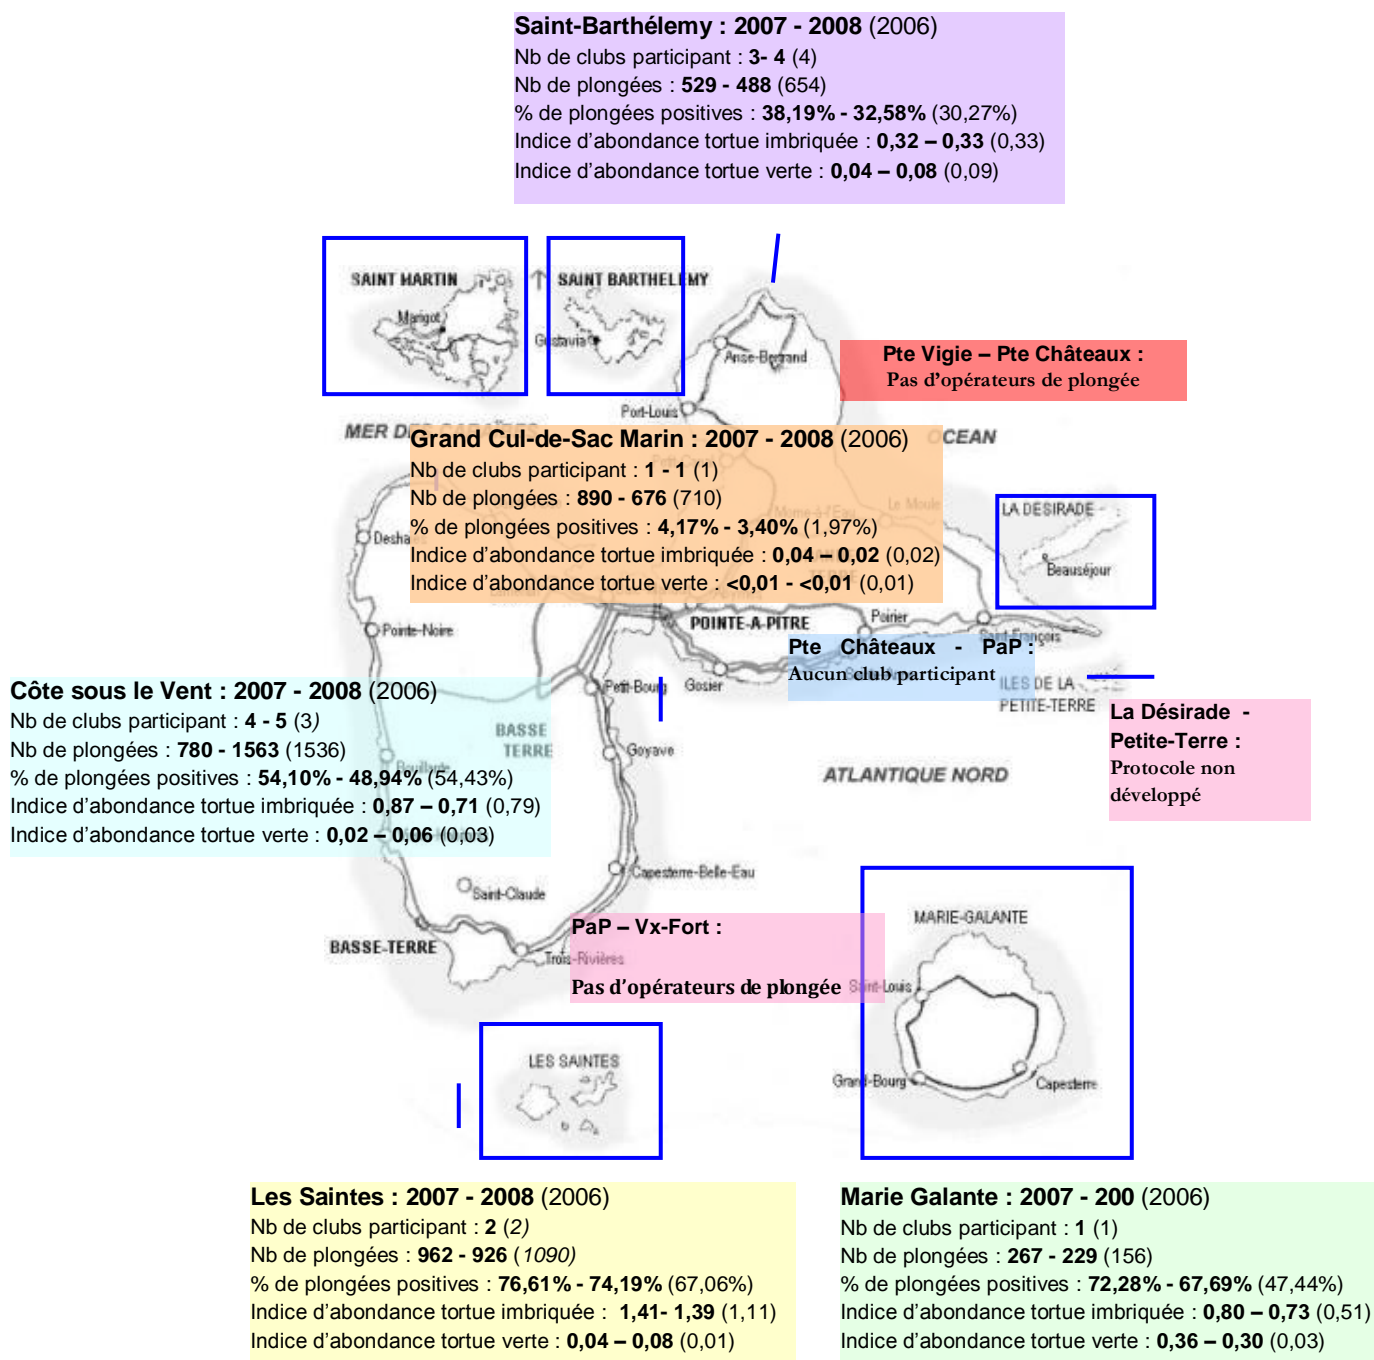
Saint-Barthélemy : 2007 - 2008 (2006)
Nb de clubs participant : 3- 4 (4)
Nb de plongées : 529 - 488 (654)
% de plongées positives : 38,19% - 32,58% (30,27%)
Indice d'abondance tortue imbriquée : 0,32 – 0,33 (0,33)
Indice d'abondance tortue verte : 0,04 – 0,08 (0,09)

SAINT MARTIN
Marigot
SAINT BARTHELEMY
Gustavia
Anse-Bertrand

Pte Vigie – Pte Châteaux :
Pas d'opérateurs de plongée

Port-Louis
MER DES CARAIBES
OCEAN

Grand Cul-de-Sac Marin : 2007 - 2008 (2006)
Nb de clubs participant : 1 - 1 (1)
Nb de plongées : 890 - 676 (710)
% de plongées positives : 4,17% - 3,40% (1,97%)
Indice d'abondance tortue imbriquée : 0,04 – 0,02 (0,02)
Indice d'abondance tortue verte : <0,01 - <0,01 (0,01)

Deshaies
LA DESIRADE
Beauséjour
Pointe-Noire
POINTE-A-PITRE
Poirier
Saint-François

Pte Châteaux - PaP :
Aucun club participant

Petit-Bourg
Gosier
ILES DE LA PETITE-TERRE

Côte sous le Vent : 2007 - 2008 (2006)
Nb de clubs participant : 4 - 5 (3)
Nb de plongées : 780 - 1563 (1536)
% de plongées positives : 54,10% - 48,94% (54,43%)
Indice d'abondance tortue imbriquée : 0,87 – 0,71 (0,79)
Indice d'abondance tortue verte : 0,02 – 0,06 (0,03)

BASSE TERRE
Goyave
ATLANTIQUE NORD

La Désirade - Petite-Terre :
Protocole non développé

Capesterre-Belle-Eau
Saint-Claude
MARIE-GALANTE
BASSE-TERRE

PaP – Vx-Fort :
Trois-Rivières
Pas d'opérateurs de plongée
Saint-Louis

LES SAINTES
Grand-Bourg
Capesterre

Les Saintes : 2007 - 2008 (2006)
Nb de clubs participant : 2 (2)
Nb de plongées : 962 - 926 (1090)
% de plongées positives : 76,61% - 74,19% (67,06%)
Indice d'abondance tortue imbriquée : 1,41- 1,39 (1,11)
Indice d'abondance tortue verte : 0,04 – 0,08 (0,01)

Marie Galante : 2007 - 200 (2006)
Nb de clubs participant : 1 (1)
Nb de plongées : 267 - 229 (156)
% de plongées positives : 72,28% - 67,69% (47,44%)
Indice d'abondance tortue imbriquée : 0,80 – 0,73 (0,51)
Indice d'abondance tortue verte : 0,36 – 0,30 (0,03)